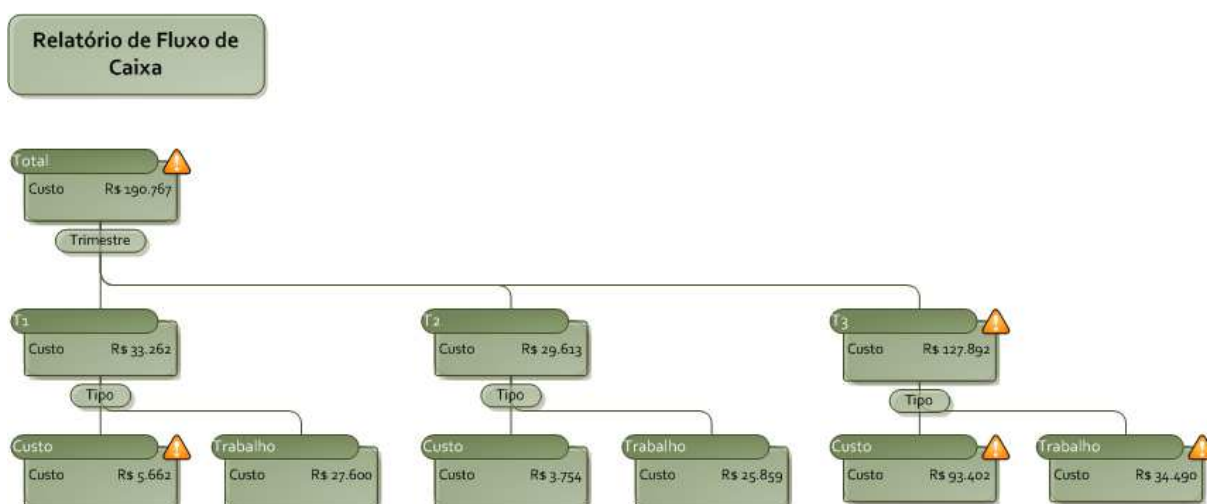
Relatório de Fluxo de Caixa

Total
Custo R$ 190.767

Trimestre

T1
Custo R$ 33.262

Tipo

Custo
Custo R$ 5.662

Trabalho
Custo R$ 27.600

T2
Custo R$ 29.613

Tipo

Custo
Custo R$ 3.754

Trabalho
Custo R$ 25.859

T3
Custo R$ 127.892

Tipo

Custo
Custo R$ 93.402

Trabalho
Custo R$ 34.490